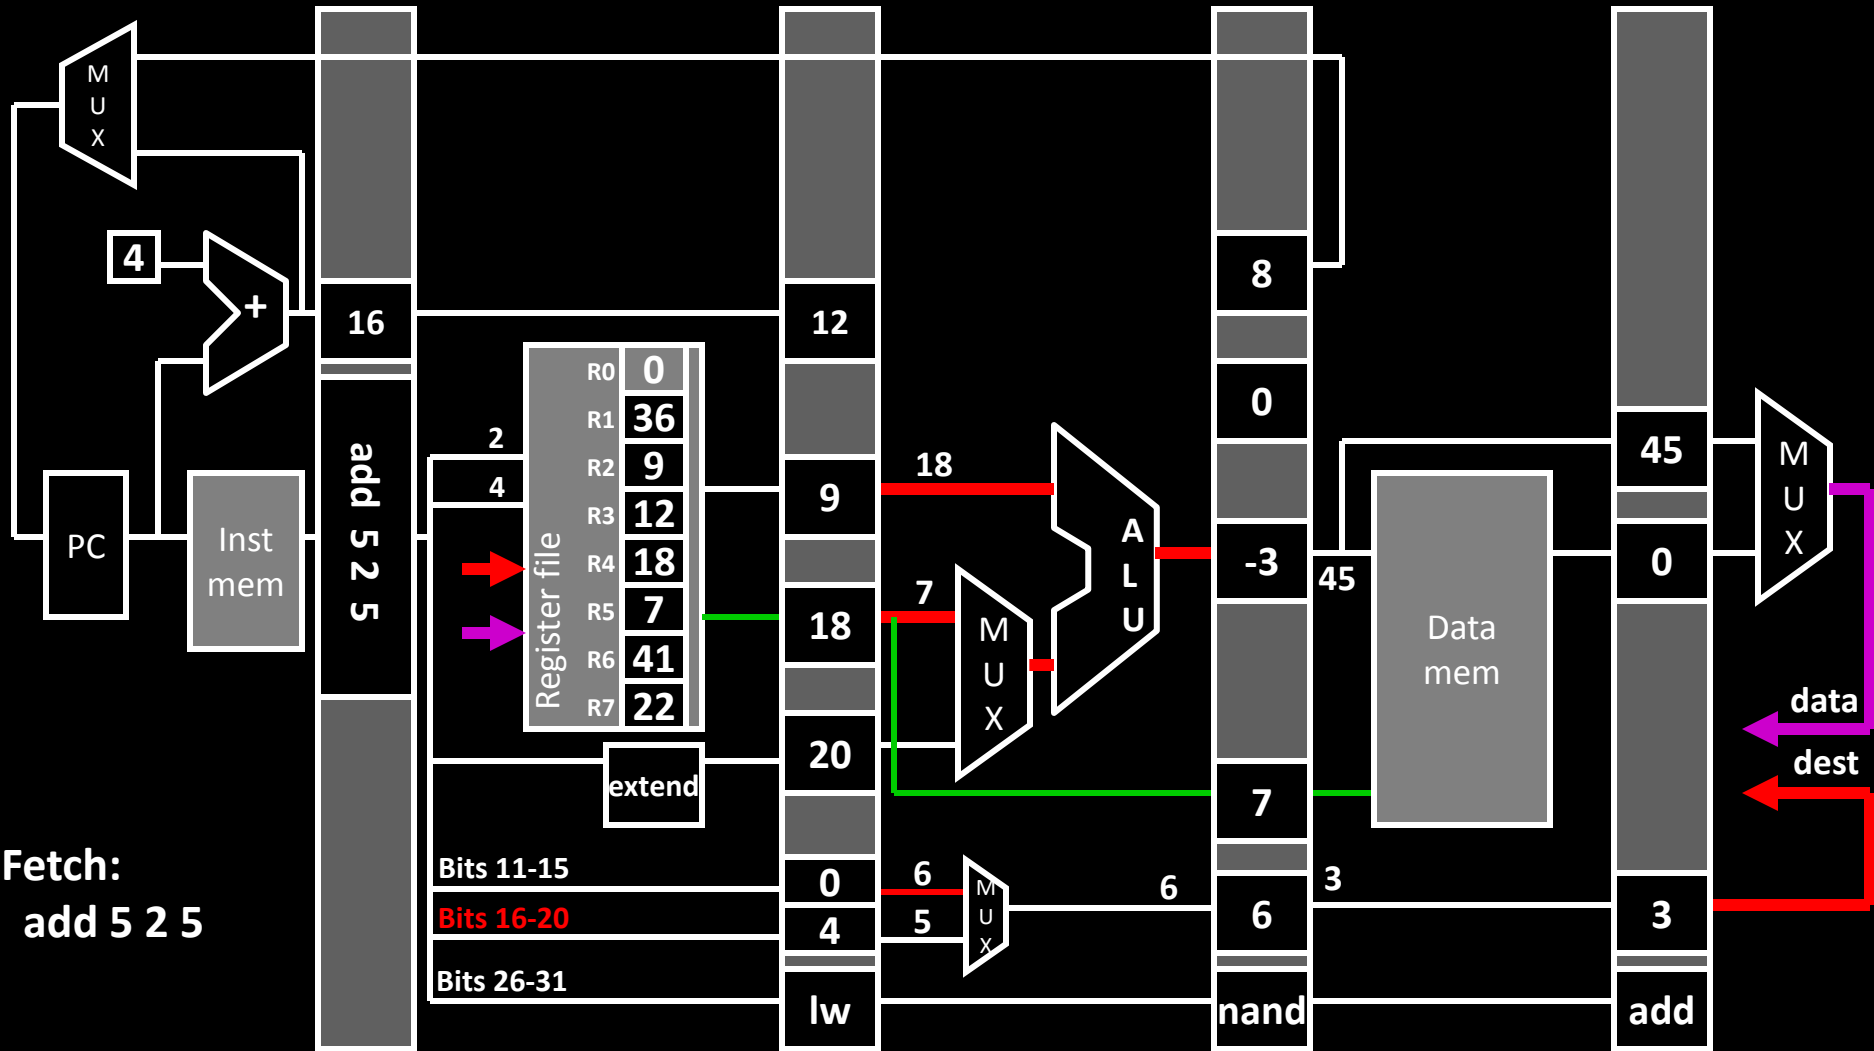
M
U
X

4

+

16

add 5 2 5

PC

Inst mem

2

4

R0 0
R1 36
R2 9
R3 12
R4 18
R5 7
R6 41
R7 22

Register file

extend

Bits 11-15

Bits 16-20

Bits 26-31

12

9

18

20

0

4

lw

18

7

M
U
X

A
L
U

6

5

M
U
X

6

8

0

-3

7

6

nand

45

Data mem

3

45

0

3

add

M
U
X

data

dest

Fetch:
add 5 2 5